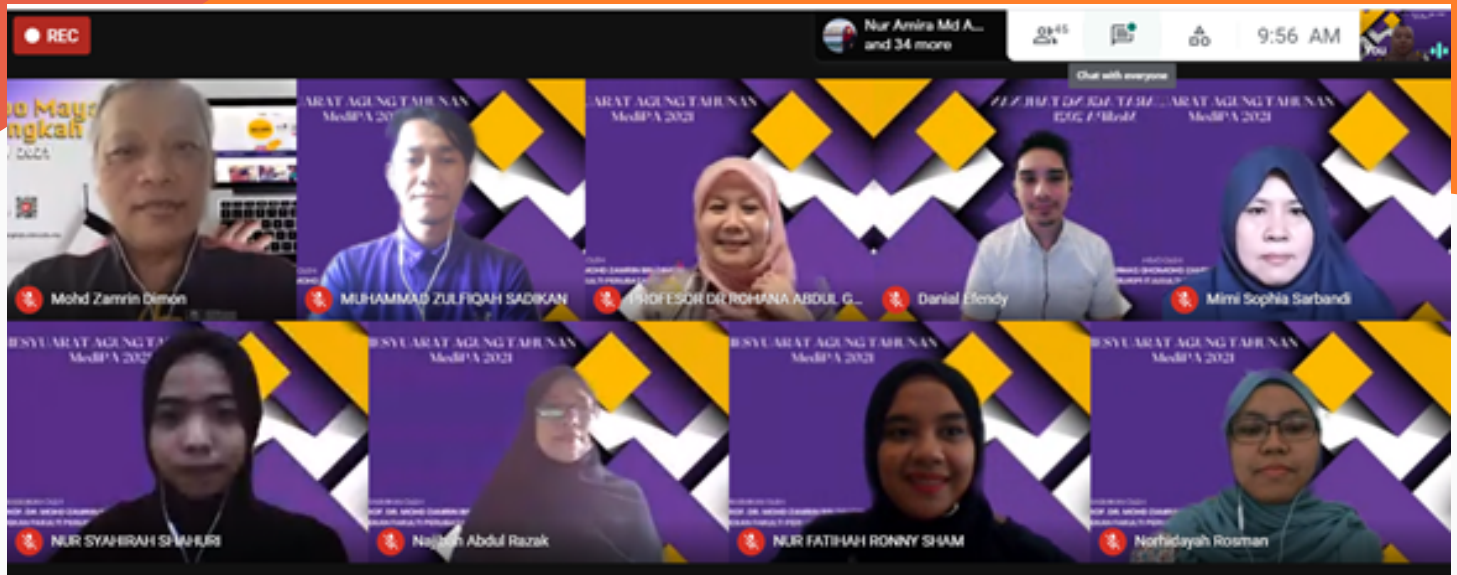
REC

Nur Amira Md A...
and 34 more

45

9:56 AM

You

Chat with everyone

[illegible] Maya
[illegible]ngkah

Mohd Zamrin Dimon

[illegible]ARAT AGUNG TAHUNAN
MediPA 2021

MUHAMMAD ZULFIQAH SADIKAN

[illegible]ARAT AGUNG TAHUNAN
MediPA 2021

PROFESOR DR ROHANA ABDUL G...

Danial Efendy

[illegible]ARAT AGUNG TAHUNAN
MediPA 2021

Mimi Sophia Sarbandi

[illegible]ESYUARAT AGUNG TA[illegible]
MediPA 2021

NUR SYAHIRAH SHAHURI

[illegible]ESYUARAT AGUNG TAHUNAN
MediPA 2021

Naj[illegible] Abdul Razak

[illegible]ESYUARAT AGUNG TAHUNAN
MediPA 2021

NUR FATIHAH RONNY SHAM

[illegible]ESYUARAT AGUNG TAHUNAN
MediPA 2021

Norhidayah Rosman